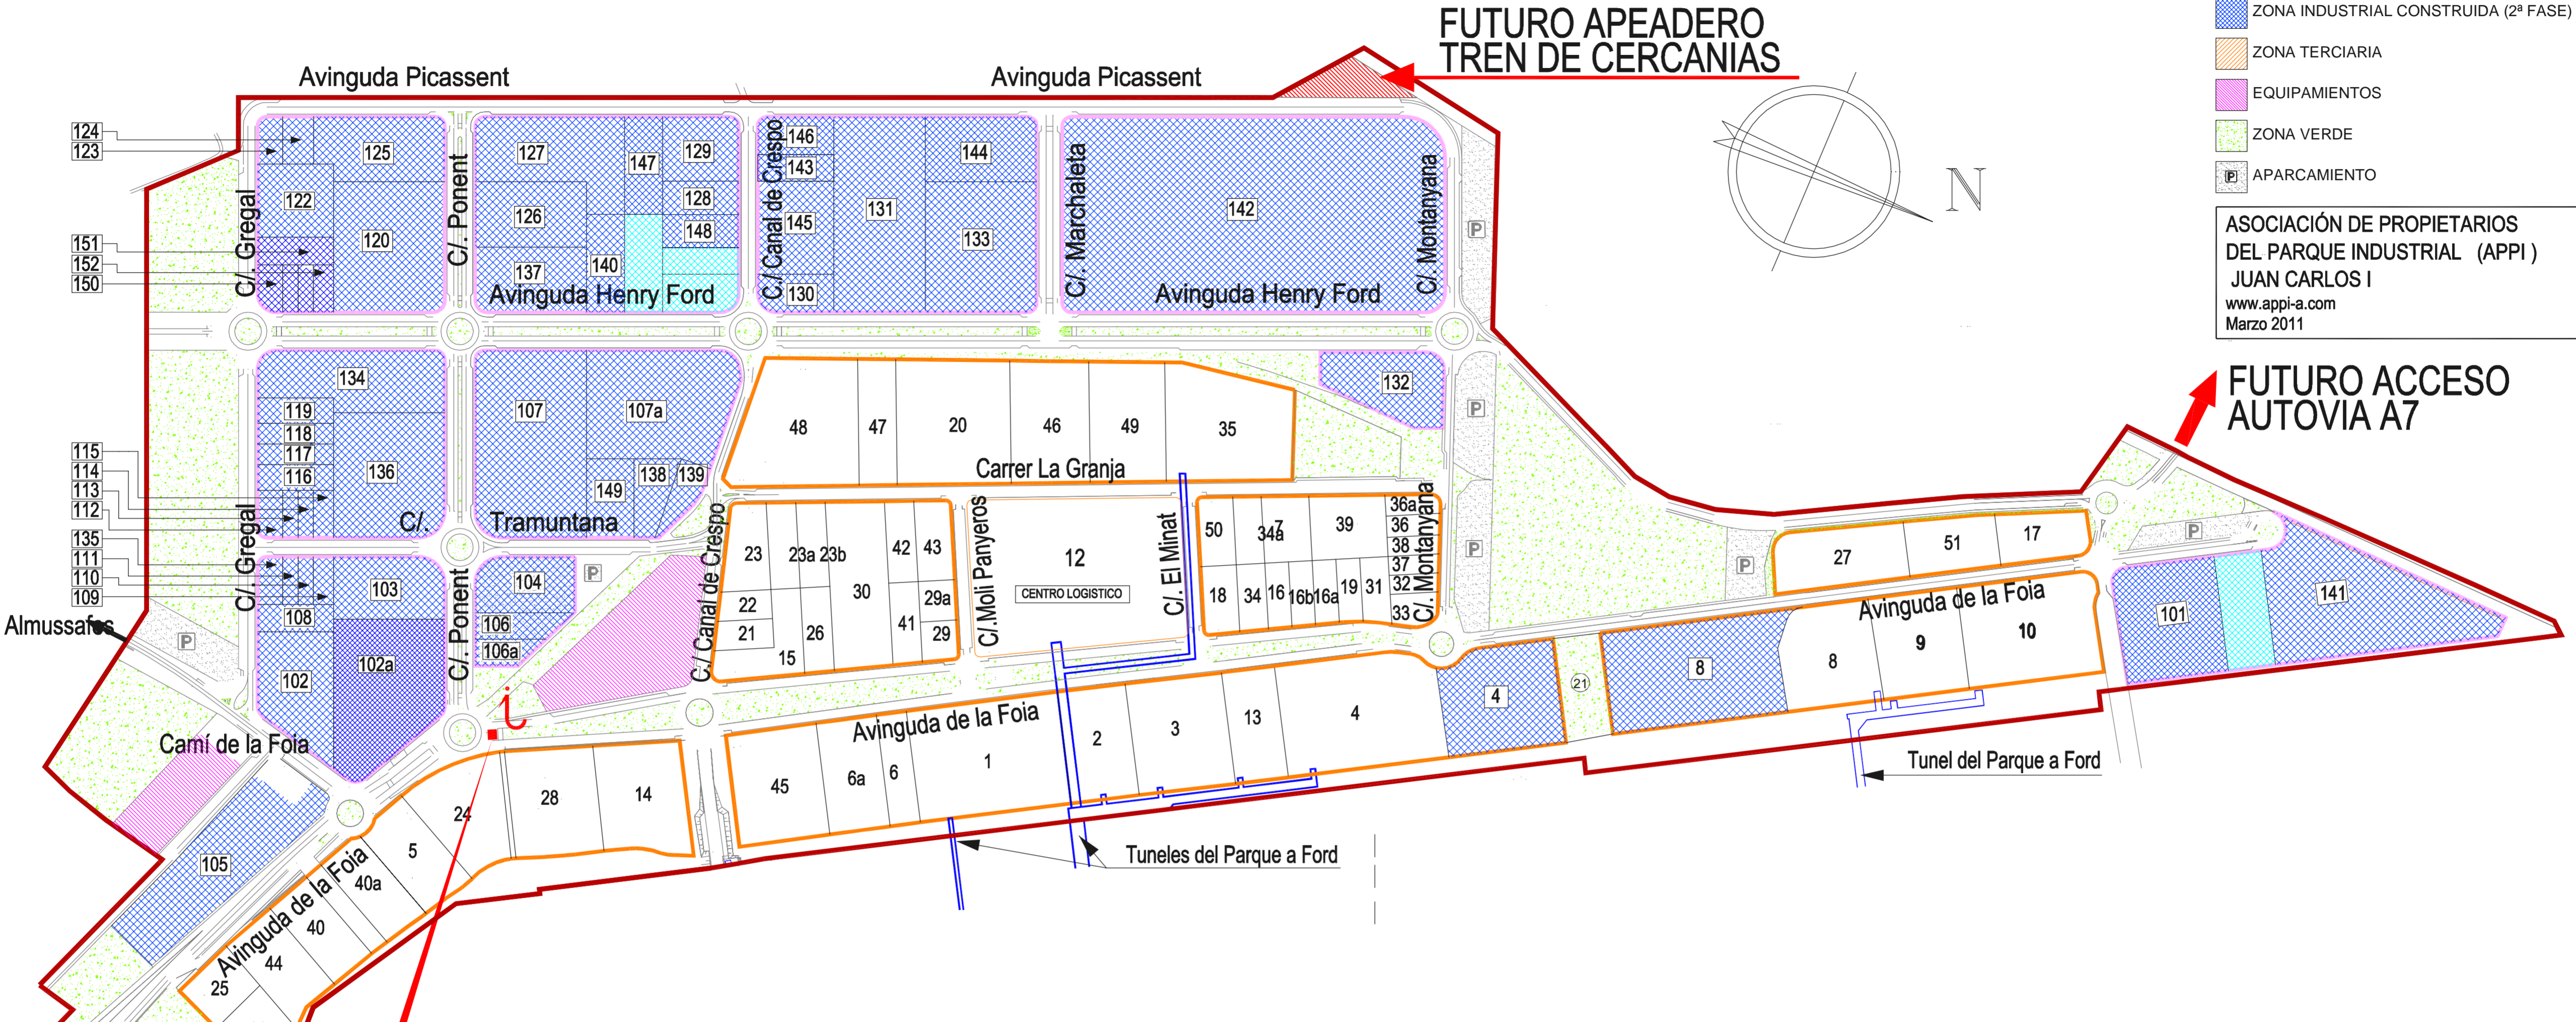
FUTURO APEADERO
TREN DE CERCANIAS

ZONA INDUSTRIAL CONSTRUIDA (2ª FASE)
ZONA TERCIARIA
EQUIPAMIENTOS
ZONA VERDE
P APARCAMIENTO

ASOCIACIÓN DE PROPIETARIOS
DEL PARQUE INDUSTRIAL (APPI)
JUAN CARLOS I
www.appi-a.com
Marzo 2011

N

FUTURO ACCESO
AUTOVIA A7

Avinguda Picassent
Avinguda Picassent

124
123
151
152
150
115
114
113
112
135
111
110
109

C/. Gregal
122
125
120
C/. Ponent
127
126
137
147
129
128
148
140
Avinguda Henry Ford
C/. Canal de Crespo
146
143
145
130
131
144
133
C/. Marchaleta
142
Avinguda Henry Ford
C/. Montanyana
P
P
134
119
118
117
116
136
C/.
107
107a
138
139
149
Tramuntana
132
48
47
20
46
49
35
Carrer La Granja
C/. Gregal
103
108
102a
102
104
106
106a
C/. Ponent
P
C/. Canal de Crespo
23
23a
23b
22
21
15
26
30
42
43
29a
41
29
C/.Molí Panyeros
12
CENTRO LOGISTICO
C/. El Minat
50
34a
7
39
18
34
16
16b
16a
19
31
36a
36
38
37
32
33
C/. Montanyana
P
P
27
51
17
P
101
141
Avinguda de la Foia
8
8
9
10
4
21
Almussafes
P
Camí de la Foia
Avinguda de la Foia
45
6a
6
1
2
3
13
4
28
14
24
5
105
Avinguda de la Foia
40a
40
44
25
Tunel del Parque a Ford
Tuneles del Parque a Ford